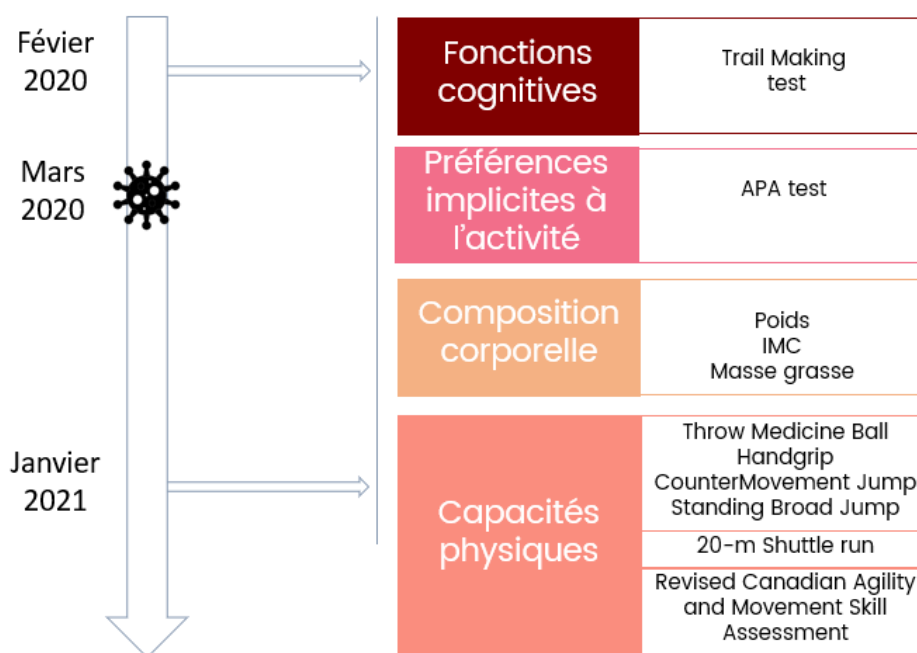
Févier 2020

Mars 2020

Janvier 2021

| | |
|---|---|
| Fonctions cognitives | Trail Making test |
| Préférences implicites à l'activité | APA test |
| Composition corporelle | Poids IMC Masse grasse |
| Capacités physiques | Throw Medicine Ball Handgrip CounterMovement Jump Standing Broad Jump |
| | 20-m Shuttle run |
| | Revised Canadian Agility and Movement Skill Assessment |